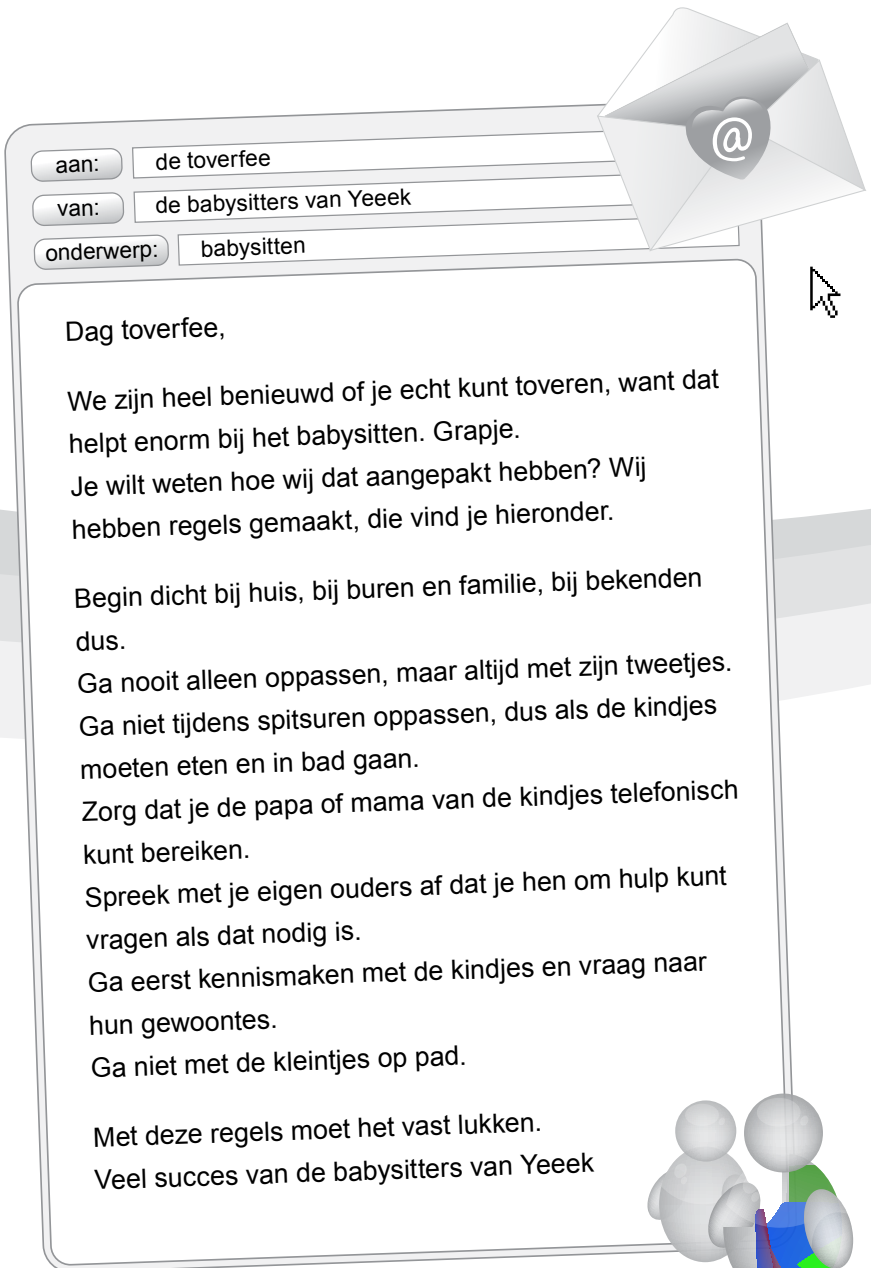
aan: de toverfee
van: de babysitters van Yeeek
onderwerp: babysitten

@

Dag toverfee,

We zijn heel benieuwd of je echt kunt toveren, want dat helpt enorm bij het babysitten. Grapje.
Je wilt weten hoe wij dat aangepakt hebben? Wij hebben regels gemaakt, die vind je hieronder.

Begin dicht bij huis, bij buren en familie, bij bekenden dus.
Ga nooit alleen oppassen, maar altijd met zijn tweetjes.
Ga niet tijdens spitsuren oppassen, dus als de kindjes moeten eten en in bad gaan.
Zorg dat je de papa of mama van de kindjes telefonisch kunt bereiken.
Spreek met je eigen ouders af dat je hen om hulp kunt vragen als dat nodig is.
Ga eerst kennismaken met de kindjes en vraag naar hun gewoontes.
Ga niet met de kleintjes op pad.

Met deze regels moet het vast lukken.
Veel succes van de babysitters van Yeeek